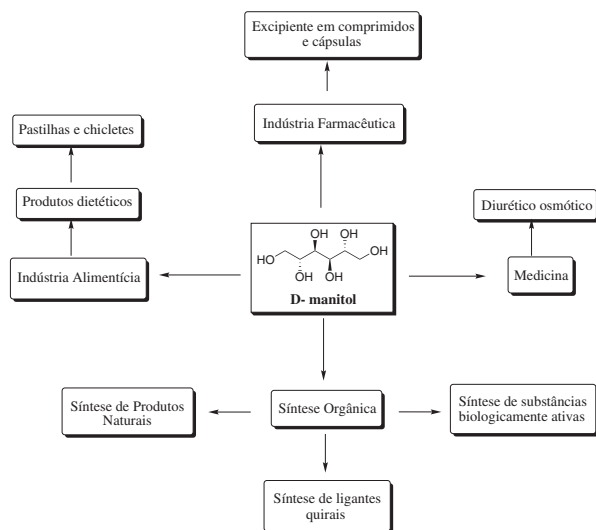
Excipiente em comprimidos e cápsulas

Indústria Farmacêutica

Pastilhas e chicletes

Produtos dietéticos

Indústria Alimentícia

HO OH OH OH OH OH

D- manitol

Diurético osmótico

Medicina

Síntese Orgânica

Síntese de Produtos Naturais

Síntese de substâncias biologicamente ativas

Síntese de ligantes quirais